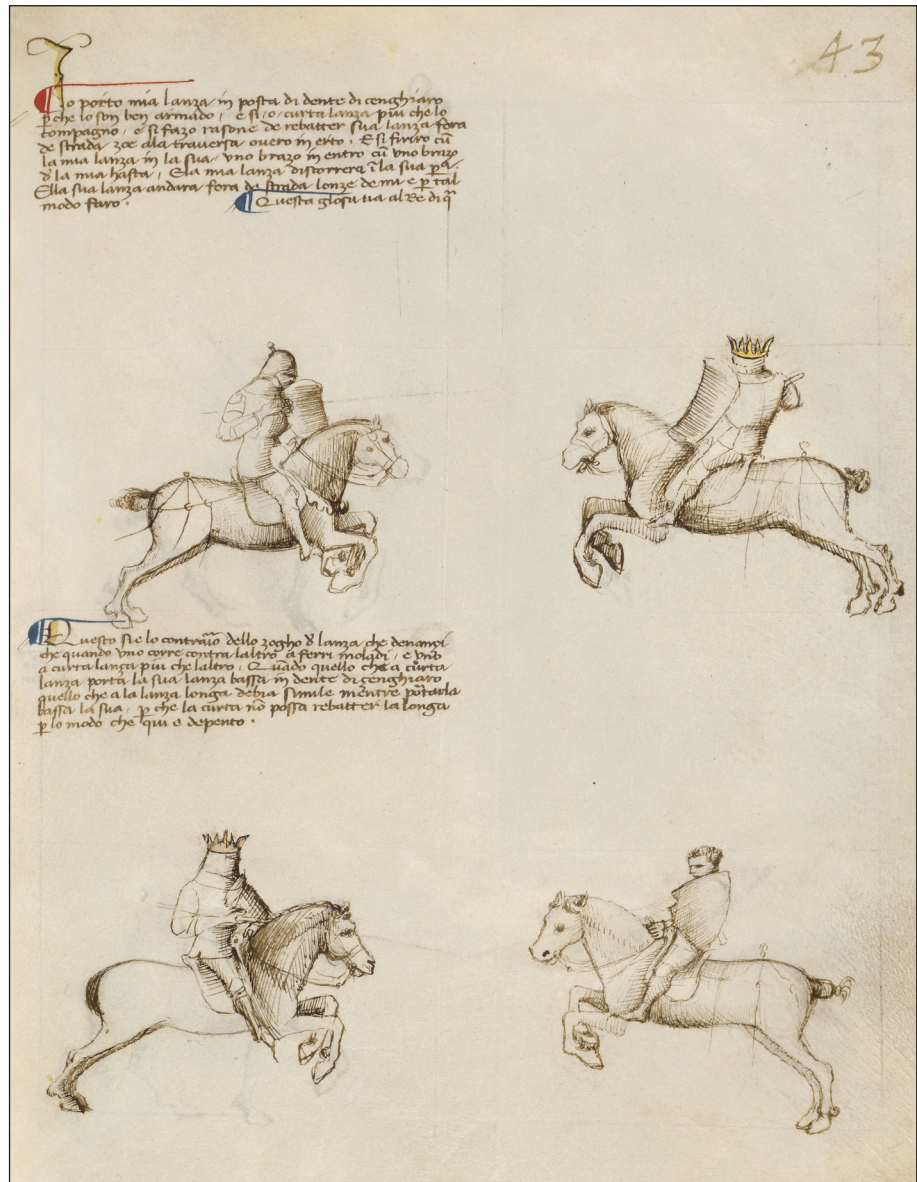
43

Io porto mia lanza in posta di dente di cenghiaro perche lo son ben armado, e si o curta lanza piu che lo compagno, e si fazo rasone de rebatter sua lanza fora de strada zoe dla trauersa ouero in erto. E si firiro cu la mia lanza in la sua vno brazo in entro cu vno brazo d la mia hasta, e la mia lanza distorrera i la sua pa Ella sua lanza andara fora d strada lonze de mi e p tal modo faro. Questa glosa ua al re di q

Questo si e lo contrario dello zogho d lanza che denanci che quando vno corre contra laltro a ferri moladi, e vno a curta lanza piu che laltro. Quado quello che a curta lanza porta la sua lanza bassa in dente di cenghiaro quello che a la lanza longa debia simile mentre potarla bassa la sua, p che la curta no possa rebatter la longa p lo modo che qui e depento.